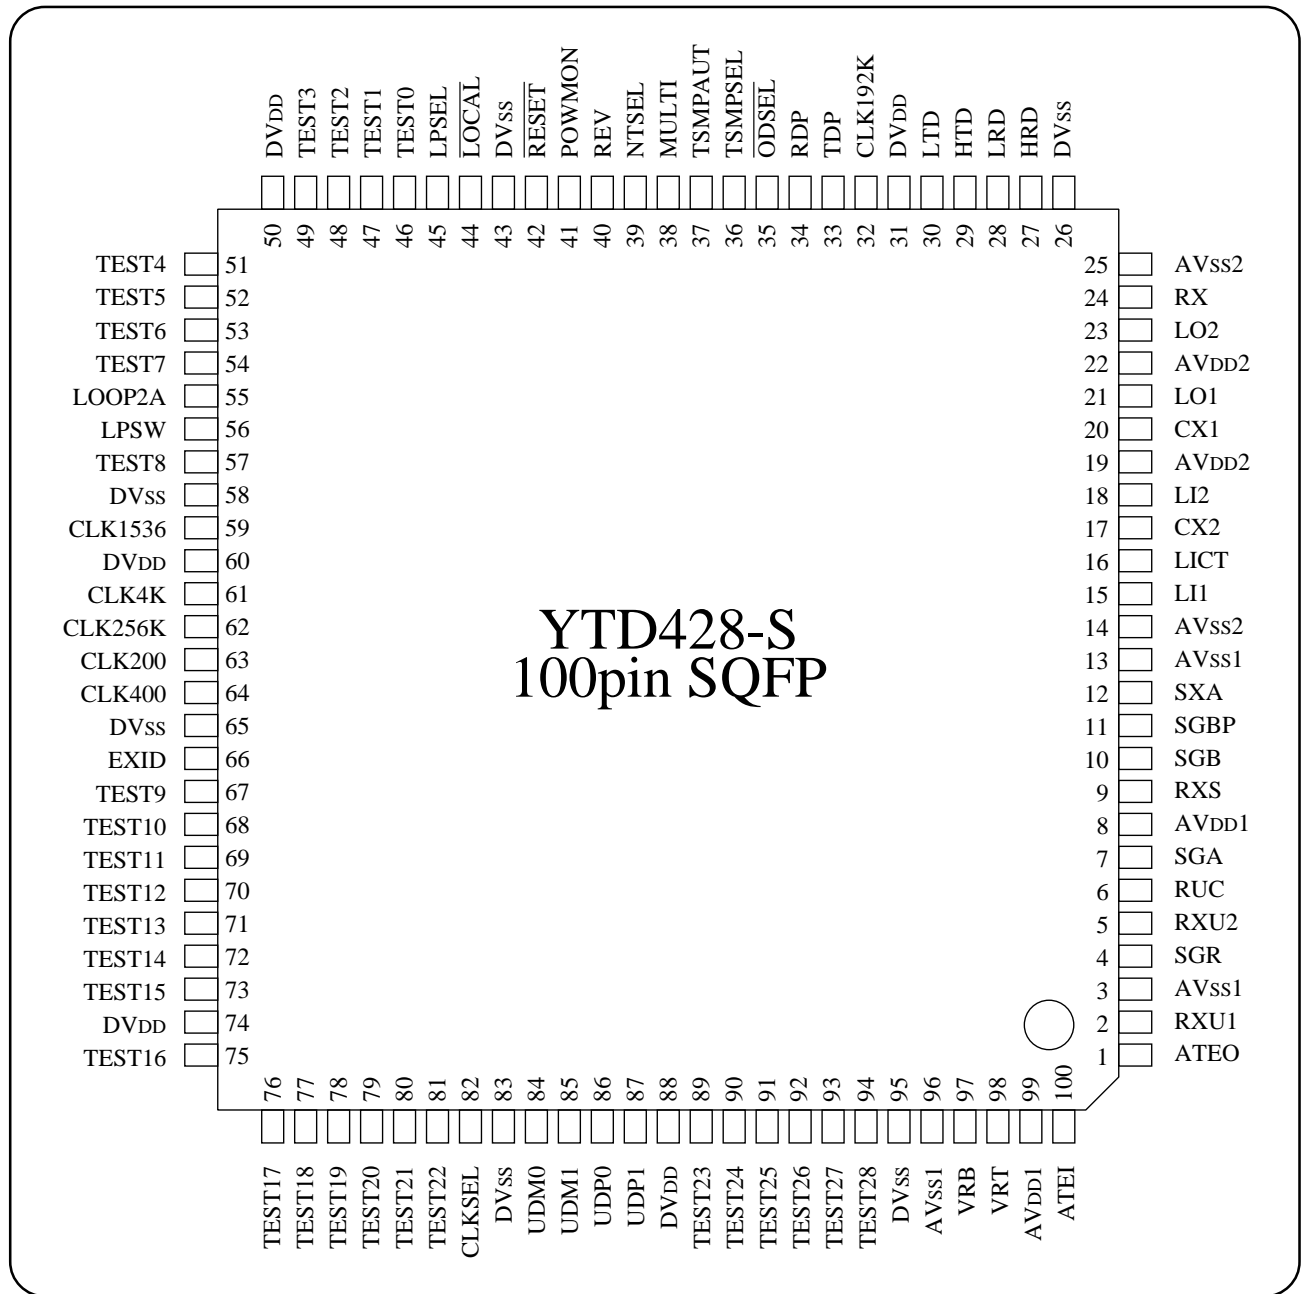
DVDD 50
TEST3 49
TEST2 48
TEST1 47
TEST0 46
LPSEL 45
$\overline{\text{LOCAL}}$ 44
DVSS 43
$\overline{\text{RESET}}$ 42
POWMON 41
REV 40
NTSEL 39
MULTI 38
TSMPAUT 37
TSMPSEL 36
$\overline{\text{ODSEL}}$ 35
RDP 34
TDP 33
CLK192K 32
DVDD 31
LTD 30
HTD 29
LRD 28
HRD 27
DVSS 26

TEST4 51
TEST5 52
TEST6 53
TEST7 54
LOOP2A 55
LPSW 56
TEST8 57
DVSS 58
CLK1536 59
DVDD 60
CLK4K 61
CLK256K 62
CLK200 63
CLK400 64
DVSS 65
EXID 66
TEST9 67
TEST10 68
TEST11 69
TEST12 70
TEST13 71
TEST14 72
TEST15 73
DVDD 74
TEST16 75

YTD428-S
100pin SQFP

25 AVSS2
24 RX
23 LO2
22 AVDD2
21 LO1
20 CX1
19 AVDD2
18 LI2
17 CX2
16 LICT
15 LI1
14 AVSS2
13 AVSS1
12 SXA
11 SGBP
10 SGB
9 RXS
8 AVDD1
7 SGA
6 RUC
5 RXU2
4 SGR
3 AVSS1
2 RXU1
1 ATEO

76 TEST17
77 TEST18
78 TEST19
79 TEST20
80 TEST21
81 TEST22
82 CLKSEL
83 DVSS
84 UDM0
85 UDM1
86 UDP0
87 UDP1
88 DVDD
89 TEST23
90 TEST24
91 TEST25
92 TEST26
93 TEST27
94 TEST28
95 DVSS
96 AVSS1
97 VRB
98 VRT
99 AVDD1
100 ATEI